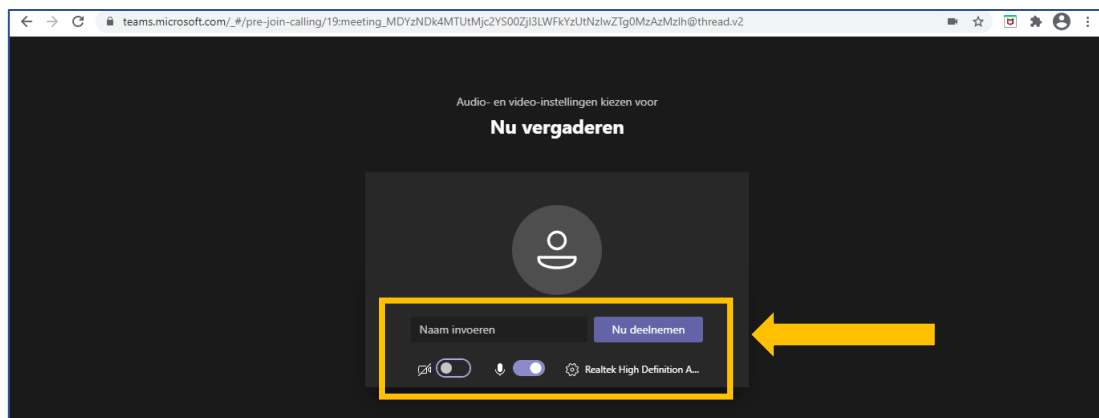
teams.microsoft.com/_#/pre-join-calling/19:meeting_MDYzNDk4MTUtMjc2YS00ZjI3LWFkYzUtNzlwZTg0MzAzMzlh@thread.v2

Audio- en video-instellingen kiezen voor

Nu vergaderen

Naam invoeren

Nu deelnemen

Realtek High Definition A...